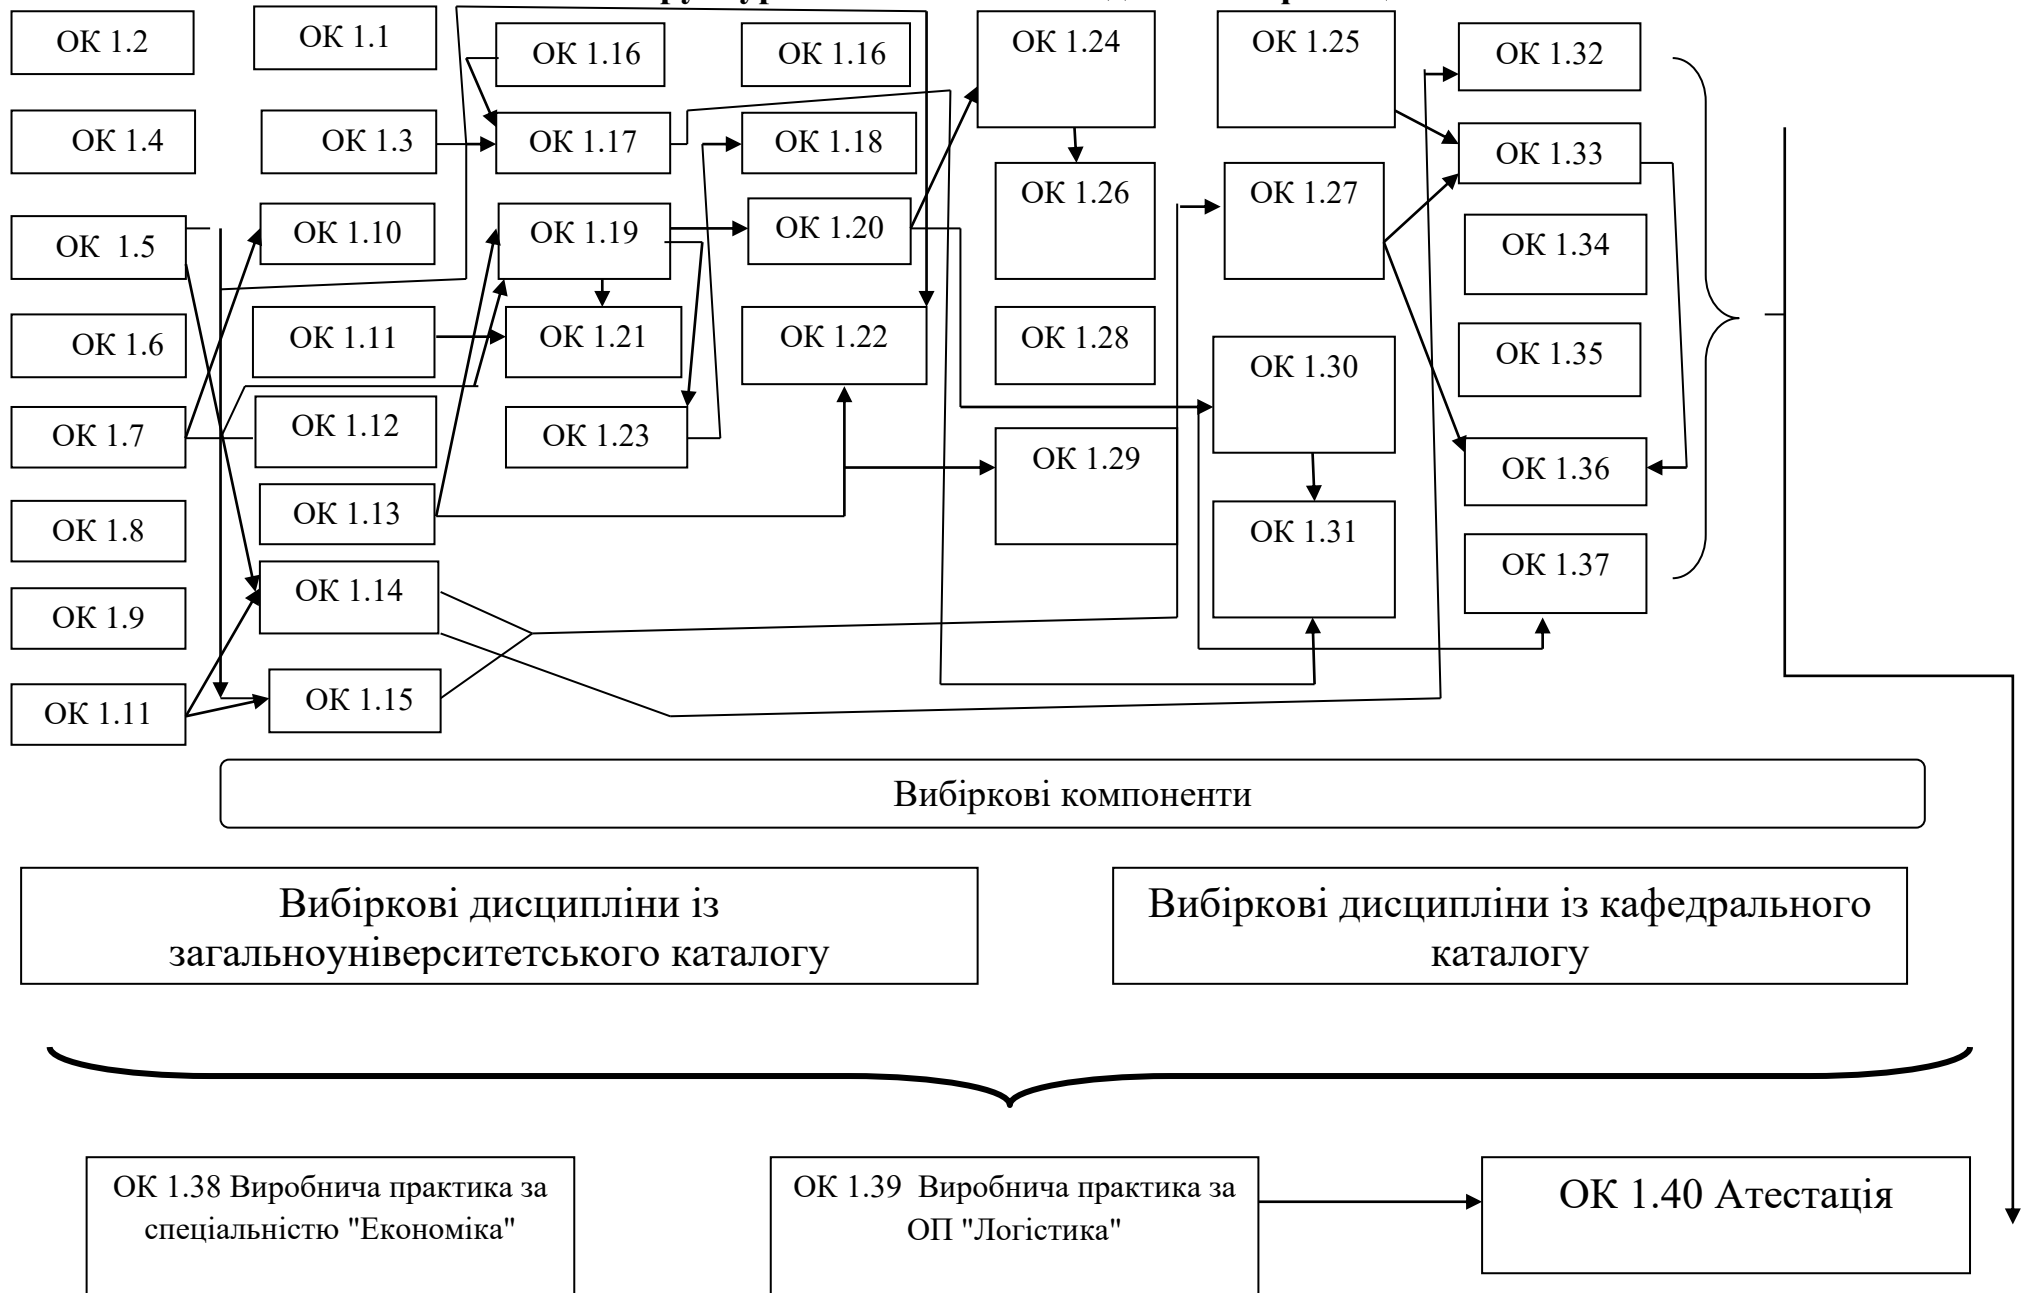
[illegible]

ОК 1.2

ОК 1.1

ОК 1.16

ОК 1.16

ОК 1.24

ОК 1.25

ОК 1.32

ОК 1.4

ОК 1.3

ОК 1.17

ОК 1.18

ОК 1.33

ОК 1.26

ОК 1.27

ОК 1.5

ОК 1.10

ОК 1.19

ОК 1.20

ОК 1.34

ОК 1.6

ОК 1.11

ОК 1.21

ОК 1.22

ОК 1.28

ОК 1.30

ОК 1.35

ОК 1.7

ОК 1.12

ОК 1.23

ОК 1.29

ОК 1.36

ОК 1.13

ОК 1.8

ОК 1.31

ОК 1.37

ОК 1.14

ОК 1.9

ОК 1.11

ОК 1.15

Вибіркові компоненти

Вибіркові дисципліни із загальноуніверситетського каталогу

Вибіркові дисципліни із кафедрального каталогу

ОК 1.38 Виробнича практика за спеціальністю "Економіка"

ОК 1.39 Виробнича практика за ОП "Логістика"

ОК 1.40 Атестація